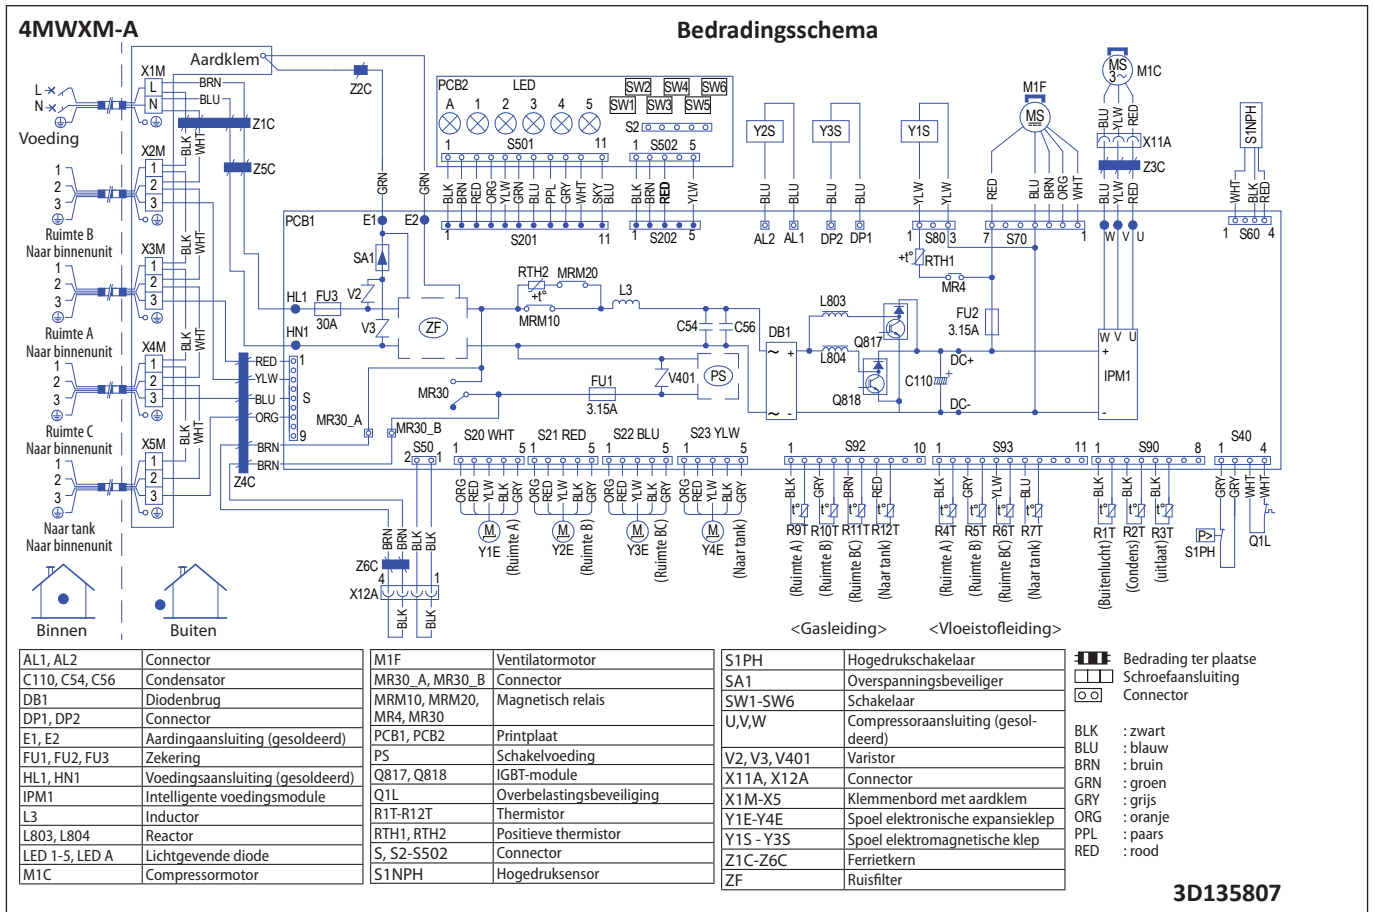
4MWXM-A

Bedradingsschema

Aardklem

X1M
L
N
BRN
BLU
Z1C
Z2C
L
N
Voeding

X2M
1
2
3
Z5C
BLK
WHT
Ruimte B
Naar binnenunit

X3M
1
2
3
BLK
WHT
Ruimte A
Naar binnenunit

X4M
1
2
3
BLK
WHT
Ruimte C
Naar binnenunit

X5M
1
2
3
BLK
WHT
Naar tank
Naar binnenunit

Binnen
Buiten

GRN
GRN
PCB1
E1
E2
SA1
HL1
FU3
30A
V2
HN1
V3
ZF
RTH2
MRM20
MRM10
L3
C54
C56
DB1
L803
L804
Q817
Q818
C110
DC+
DC-
FU2
3.15A
IPM1
RED
YLW
BLU
ORG
S
BRN
BRN
Z4C
MR30
MR30_A
MR30_B
FU1
3.15A
V401
PS
MR4
RTH1

PCB2
LED
A 1 2 3 4 5
SW2 SW4 SW6
SW1 SW3 SW5
S2
S501
S502
1 11 1 5
BLK BRN RED ORG YLW GRN BLU PPL GRY WHT SKY BLU
BLK BRN RED YLW
S201
S202
1 11 1 5

Y2S
Y3S
Y1S
BLU BLU BLU BLU YLW YLW
AL2 AL1 DP2 DP1
S80
1 3
S70
7 1
M1F
MS
RED BLU BRN ORG WHT
M1C
MS 3~
BLU YLW RED
X11A
Z3C
BLU YLW RED
W V U
S1NPH
WHT BLK RED
S60
1 4

S50
2 1
S20 WHT
1 5
S21 RED
1 5
S22 BLU
1 5
S23 YLW
1 5
ORG RED YLW BLK GRY
Y1E (Ruimte A)
Y2E (Ruimte B)
Y3E (Ruimte BC)
Y4E (Naar tank)
Z6C
X12A
4 1
BRN BRN BLK BLK
BLK BLK

S92
1 10
BLK GRY BRN RED
R9T R10T R11T R12T
(Ruimte A) (Ruimte B) (Ruimte BC) (Naar tank)
S93
1 11
BLK GRY YLW BLU
R4T R5T R6T R7T
(Ruimte A) (Ruimte B) (Ruimte BC) (Naar tank)
S90
1 8
BLK BLK BLK
R1T R2T R3T
(Buitenlucht) (Condens) (uitlaat)
S40
1 4
GRY GRY WHT WHT
S1PH
Q1L

<Gasleiding>
<Vloeistofleiding>

| AL1, AL2 | Connector |
|---|---|
| C110, C54, C56 | Condensator |
| DB1 | Diodenbrug |
| DP1, DP2 | Connector |
| E1, E2 | Aardingaansluiting (gesoldeerd) |
| FU1, FU2, FU3 | Zekering |
| HL1, HN1 | Voedingsaansluiting (gesoldeerd) |
| IPM1 | Intelligente voedingsmodule |
| L3 | Inductor |
| L803, L804 | Reactor |
| LED 1-5, LED A | Lichtgevende diode |
| M1C | Compressormotor |

| M1F | Ventilatormotor |
|---|---|
| MR30_A, MR30_B | Connector |
| MRM10, MRM20, MR4, MR30 | Magnetisch relais |
| PCB1, PCB2 | Printplaat |
| PS | Schakelvoeding |
| Q817, Q818 | IGBT-module |
| Q1L | Overbelastingsbeveiliging |
| R1T-R12T | Thermistor |
| RTH1, RTH2 | Positieve thermistor |
| S, S2-S502 | Connector |
| S1NPH | Hogedruksensor |

| S1PH | Hogedrukschakelaar |
|---|---|
| SA1 | Overspanningsbeveiliger |
| SW1-SW6 | Schakelaar |
| U,V,W | Compressoraansluiting (gesoldeerd) |
| V2, V3, V401 | Varistor |
| X11A, X12A | Connector |
| X1M-X5 | Klemmenbord met aardklem |
| Y1E-Y4E | Spoel elektronische expansieklep |
| Y1S - Y3S | Spoel elektromagnetische klep |
| Z1C-Z6C | Ferrietkern |
| ZF | Ruisfilter |

Bedrading ter plaatse
Schroefaansluiting
Connector

BLK : zwart
BLU : blauw
BRN : bruin
GRN : groen
GRY : grijs
ORG : oranje
PPL : paars
RED : rood

3D135807